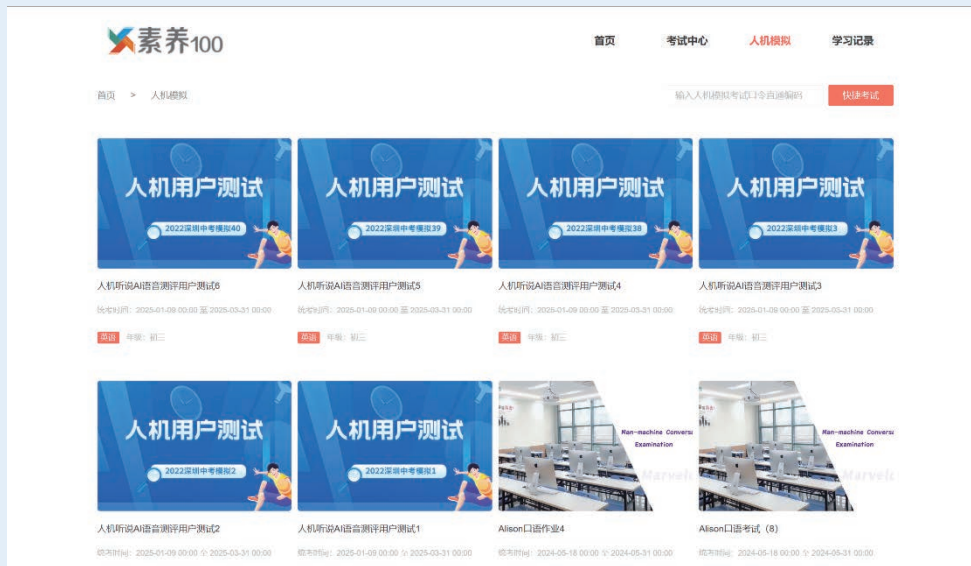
素养100

首页 考试中心 人机模拟 学习记录

首页 > 人机模拟

输入人机模拟考试口令直通编码 快捷考试

人机用户测试
2022深圳中考模拟40
人机听说AI语音测评用户测试6
统考时间：2025-01-09 00:00 至 2025-03-31 00:00
英语 年级：初三

人机用户测试
2022深圳中考模拟39
人机听说AI语音测评用户测试5
统考时间：2025-01-09 00:00 至 2025-03-31 00:00
英语 年级：初三

人机用户测试
2022深圳中考模拟38
人机听说AI语音测评用户测试4
统考时间：2025-01-09 00:00 至 2025-03-31 00:00
英语 年级：初三

人机用户测试
2022深圳中考模拟3
人机听说AI语音测评用户测试3
统考时间：2025-01-09 00:00 至 2025-03-31 00:00
英语 年级：初三

人机用户测试
2022深圳中考模拟2
人机听说AI语音测评用户测试2
统考时间：2025-01-09 00:00 至 2025-03-31 00:00

人机用户测试
2022深圳中考模拟1
人机听说AI语音测评用户测试1
统考时间：2025-01-09 00:00 至 2025-03-31 00:00

Man-machine Conversa
Examination
Marvel
Alison口语作业4
统考时间：2024-05-18 00:00 至 2024-05-31 00:00

Man-machine Conversa
Examination
Marvel
Alison口语考试（8）
统考时间：2024-05-18 00:00 至 2024-05-31 00:00